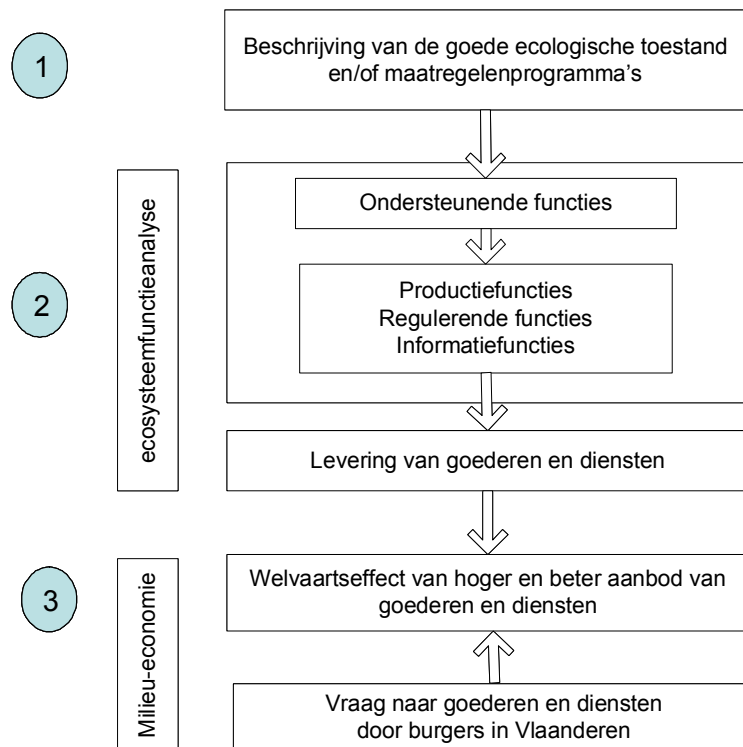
1

Beschrijving van de goede ecologische toestand en/of maatregelenprogramma's

2

ecosysteemfunctieanalyse

Ondersteunende functies

Productiefuncties
Regulerende functies
Informatiefuncties

Levering van goederen en diensten

3

Milieu-economie

Welvaartseffect van hoger en beter aanbod van goederen en diensten

Vraag naar goederen en diensten door burgers in Vlaanderen